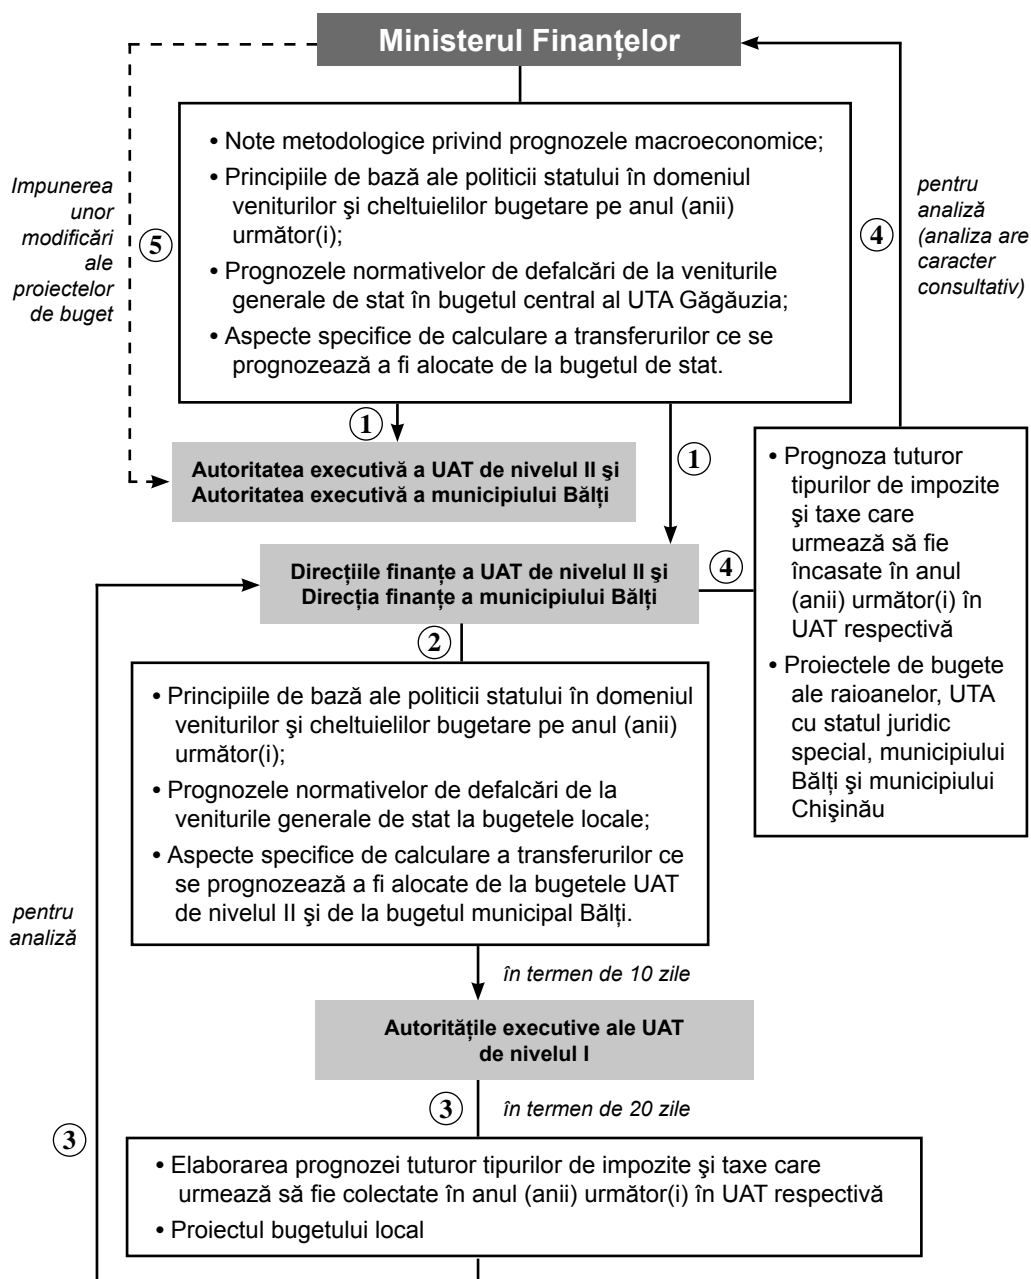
Ministerul Finanțelor

• Note metodologice privind prognozele macroeconomice;
• Principiile de bază ale politicii statului în domeniul veniturilor şi cheltuielilor bugetare pe anul (anii) următor(i);
• Prognozele normativelor de defalcări de la veniturile generale de stat în bugetul central al UTA Găgăuzia;
• Aspecte specifice de calculare a transferurilor ce se prognozează a fi alocate de la bugetul de stat.

Impunerea unor modificări ale proiectelor de buget

5

pentru analiză (analiza are caracter consultativ)

4

1

1

Autoritatea executivă a UAT de nivelul II şi Autoritatea executivă a municipiului Bălți

• Prognoza tuturor tipurilor de impozite şi taxe care urmează să fie încasate în anul (anii) următor(i) în UAT respectivă
• Proiectele de bugete ale raioanelor, UTA cu statul juridic special, municipiului Bălți şi municipiului Chişinău

Direcțiile finanțe a UAT de nivelul II şi Direcția finanțe a municipiului Bălți

4

2

• Principiile de bază ale politicii statului în domeniul veniturilor şi cheltuielilor bugetare pe anul (anii) următor(i);
• Prognozele normativelor de defalcări de la veniturile generale de stat la bugetele locale;
• Aspecte specifice de calculare a transferurilor ce se prognozează a fi alocate de la bugetele UAT de nivelul II şi de la bugetul municipal Bălți.

pentru analiză

în termen de 10 zile

Autoritățile executive ale UAT de nivelul I

3

în termen de 20 zile

3

• Elaborarea prognozei tuturor tipurilor de impozite şi taxe care urmează să fie colectate în anul (anii) următor(i) în UAT respectivă
• Proiectul bugetului local